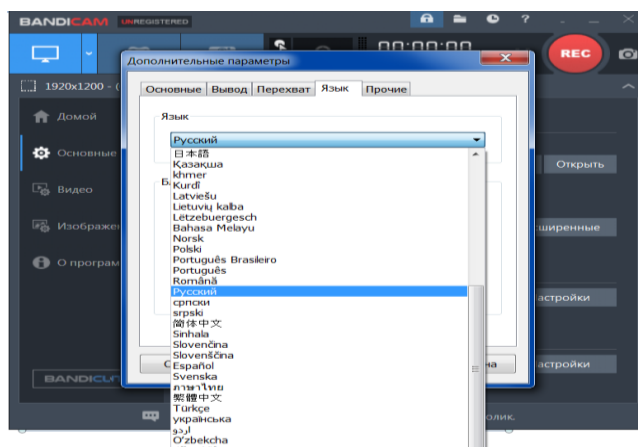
BANDICAM UNREGISTERED

00:00:00

REC

1920x1200 - (

Домой

Основные

Видео

Изображе

О програм

BANDICA

Дополнительные параметры

Основные | Вывод | Перехват | Язык | Прочие

Язык

Русский

日本語
Қазақша
khmer
Kurdî
Latviešu
Lietuvių kalba
Lëtzebuergesch
Bahasa Melayu
Norsk
Polski
Português Brasileiro
Português
Română
Русский
српски
srpski
简体中文
Sinhala
Slovenčina
Slovenščina
Español
Svenska
ภาษาไทย
繁體中文
Türkçe
українська
اردو
O'zbekcha

Б

С

на

Открыть

ширенные

астройки

астройки

олик.